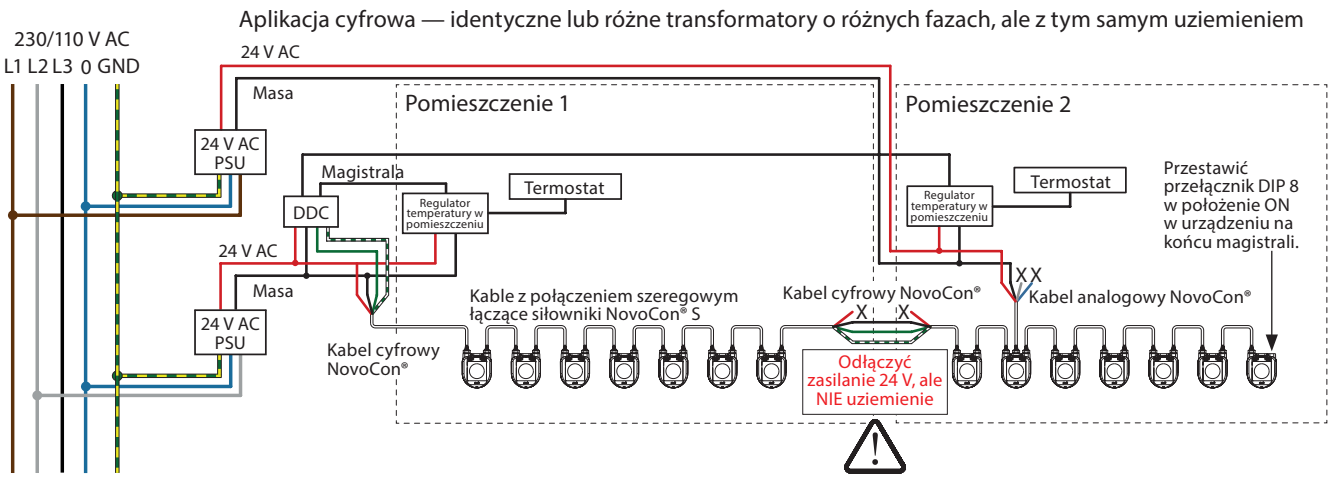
Aplikacja cyfrowa — identyczne lub różne transformatory o różnych fazach, ale z tym samym uziemieniem

230/110 V AC
L1 L2 L3 0 GND

24 V AC
Masa
24 V AC PSU
Pomieszczenie 1
Pomieszczenie 2
Magistrala
DDC
Regulator temperatury w pomieszczeniu
Termostat
Regulator temperatury w pomieszczeniu
Termostat
Przestawić przełącznik DIP 8 w położenie ON w urządzeniu na końcu magistrali.
24 V AC
Masa
24 V AC PSU
Kable z połączeniem szeregowym łączące siłowniki NovoCon® S
Kabel cyfrowy NovoCon®
X X
X X
Kabel analogowy NovoCon®
Kabel cyfrowy NovoCon®
Odłączyć zasilanie 24 V, ale NIE uziemienie
!